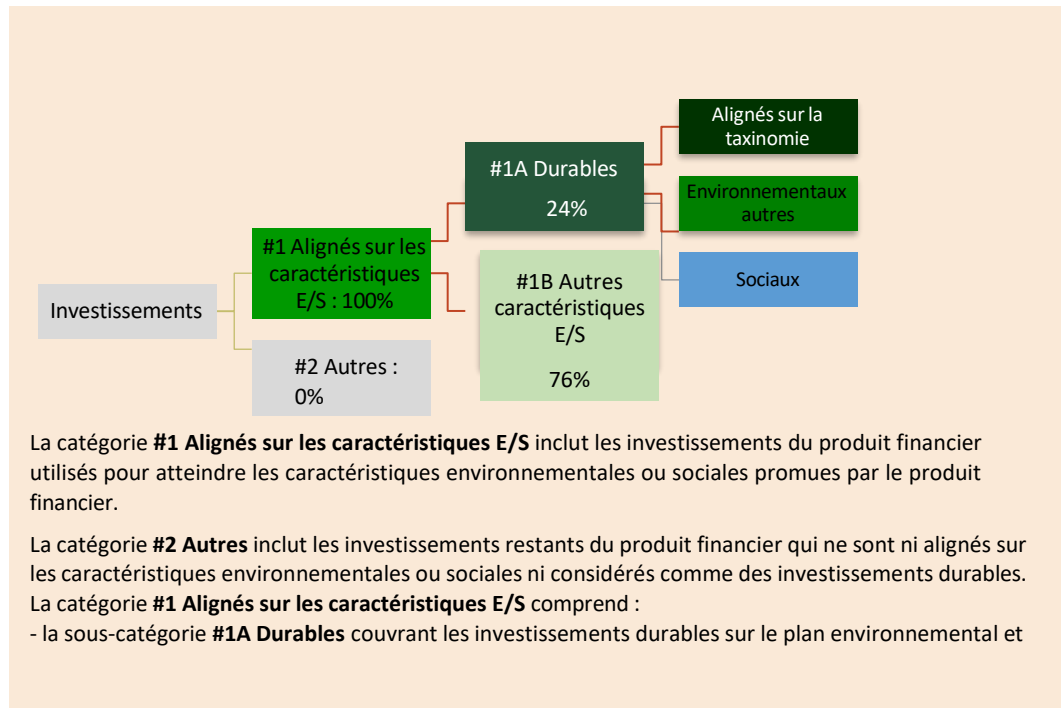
Investissements

#1 Alignés sur les caractéristiques E/S : 100%

#2 Autres : 0%

#1A Durables 24%

#1B Autres caractéristiques E/S 76%

Alignés sur la taxinomie

Environnementaux autres

Sociaux

La catégorie **#1 Alignés sur les caractéristiques E/S** inclut les investissements du produit financier utilisés pour atteindre les caractéristiques environnementales ou sociales promues par le produit financier.

La catégorie **#2 Autres** inclut les investissements restants du produit financier qui ne sont ni alignés sur les caractéristiques environnementales ou sociales ni considérés comme des investissements durables.
La catégorie **#1 Alignés sur les caractéristiques E/S** comprend :
- la sous-catégorie **#1A Durables** couvrant les investissements durables sur le plan environnemental et